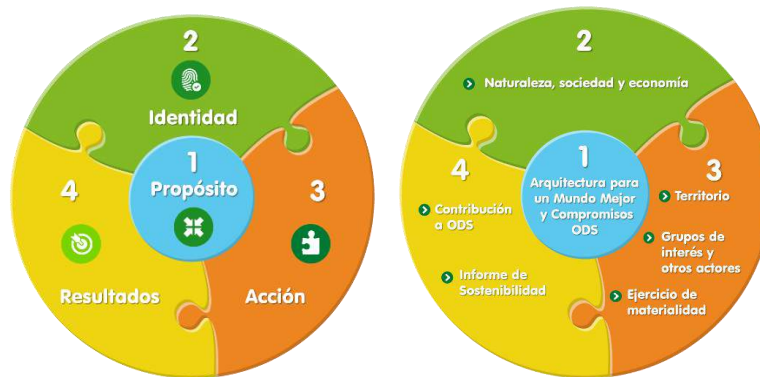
2
Identidad
1
Propósito
3
Acción
4
Resultados

2
Naturaleza, sociedad y economía
1
Arquitectura para un Mundo Mejor y Compromisos ODS
4
Contribución a ODS
Informe de Sostenibilidad
3
Territorio
Grupos de interés y otros actores
Ejercicio de materialidad